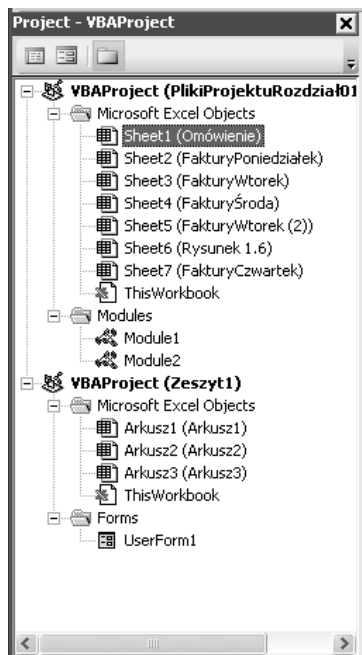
Project - VBAProject

VBAProject (PlikiProjektuRozdział01
Microsoft Excel Objects
Sheet1 (Omówienie)
Sheet2 (FakturyPoniedziałek)
Sheet3 (FakturyWtorek)
Sheet4 (FakturyŚroda)
Sheet5 (FakturyWtorek (2))
Sheet6 (Rysunek 1.6)
Sheet7 (FakturyCzwartek)
ThisWorkbook
Modules
Module1
Module2
VBAProject (Zeszyt1)
Microsoft Excel Objects
Arkusz1 (Arkusz1)
Arkusz2 (Arkusz2)
Arkusz3 (Arkusz3)
ThisWorkbook
Forms
UserForm1